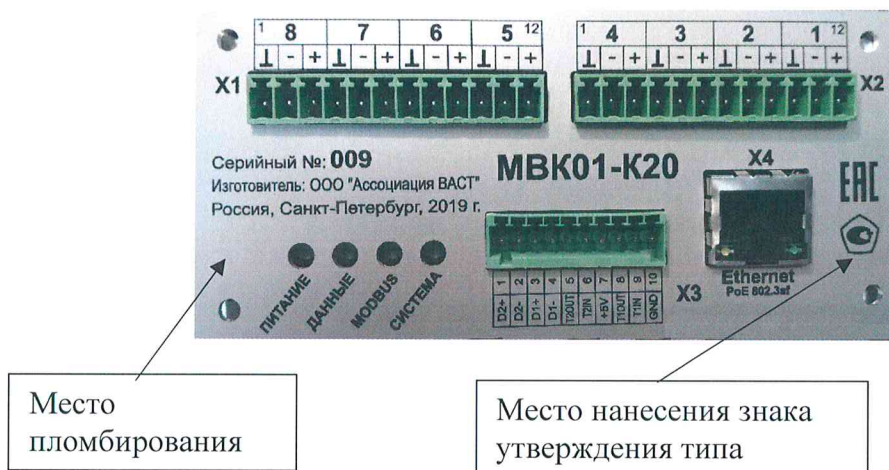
1 8 7 6 5 12
⊥ - + ⊥ - + ⊥ - + ⊥ - +
X1

1 4 3 2 1 12
⊥ - + ⊥ - + ⊥ - + ⊥ - +
X2

Серийный №: 009
Изготовитель: ООО "Ассоциация ВАСТ"
Россия, Санкт-Петербург, 2019 г.

МВК01-К20

X4

EAC

ПИТАНИЕ ДАННЫЕ MODBUS СИСТЕМА

| 1 | 2 | 3 | 4 | 5 | 6 | 7 | 8 | 9 | 10 |
|---|---|---|---|---|---|---|---|---|---|
| D2+ | D2- | D1+ | D1- | T2OUT | T2IN | +5V | T1OUT | T1IN | GND |

X3

Ethernet
PoE 802.3af

Место пломбирования

Место нанесения знака утверждения типа